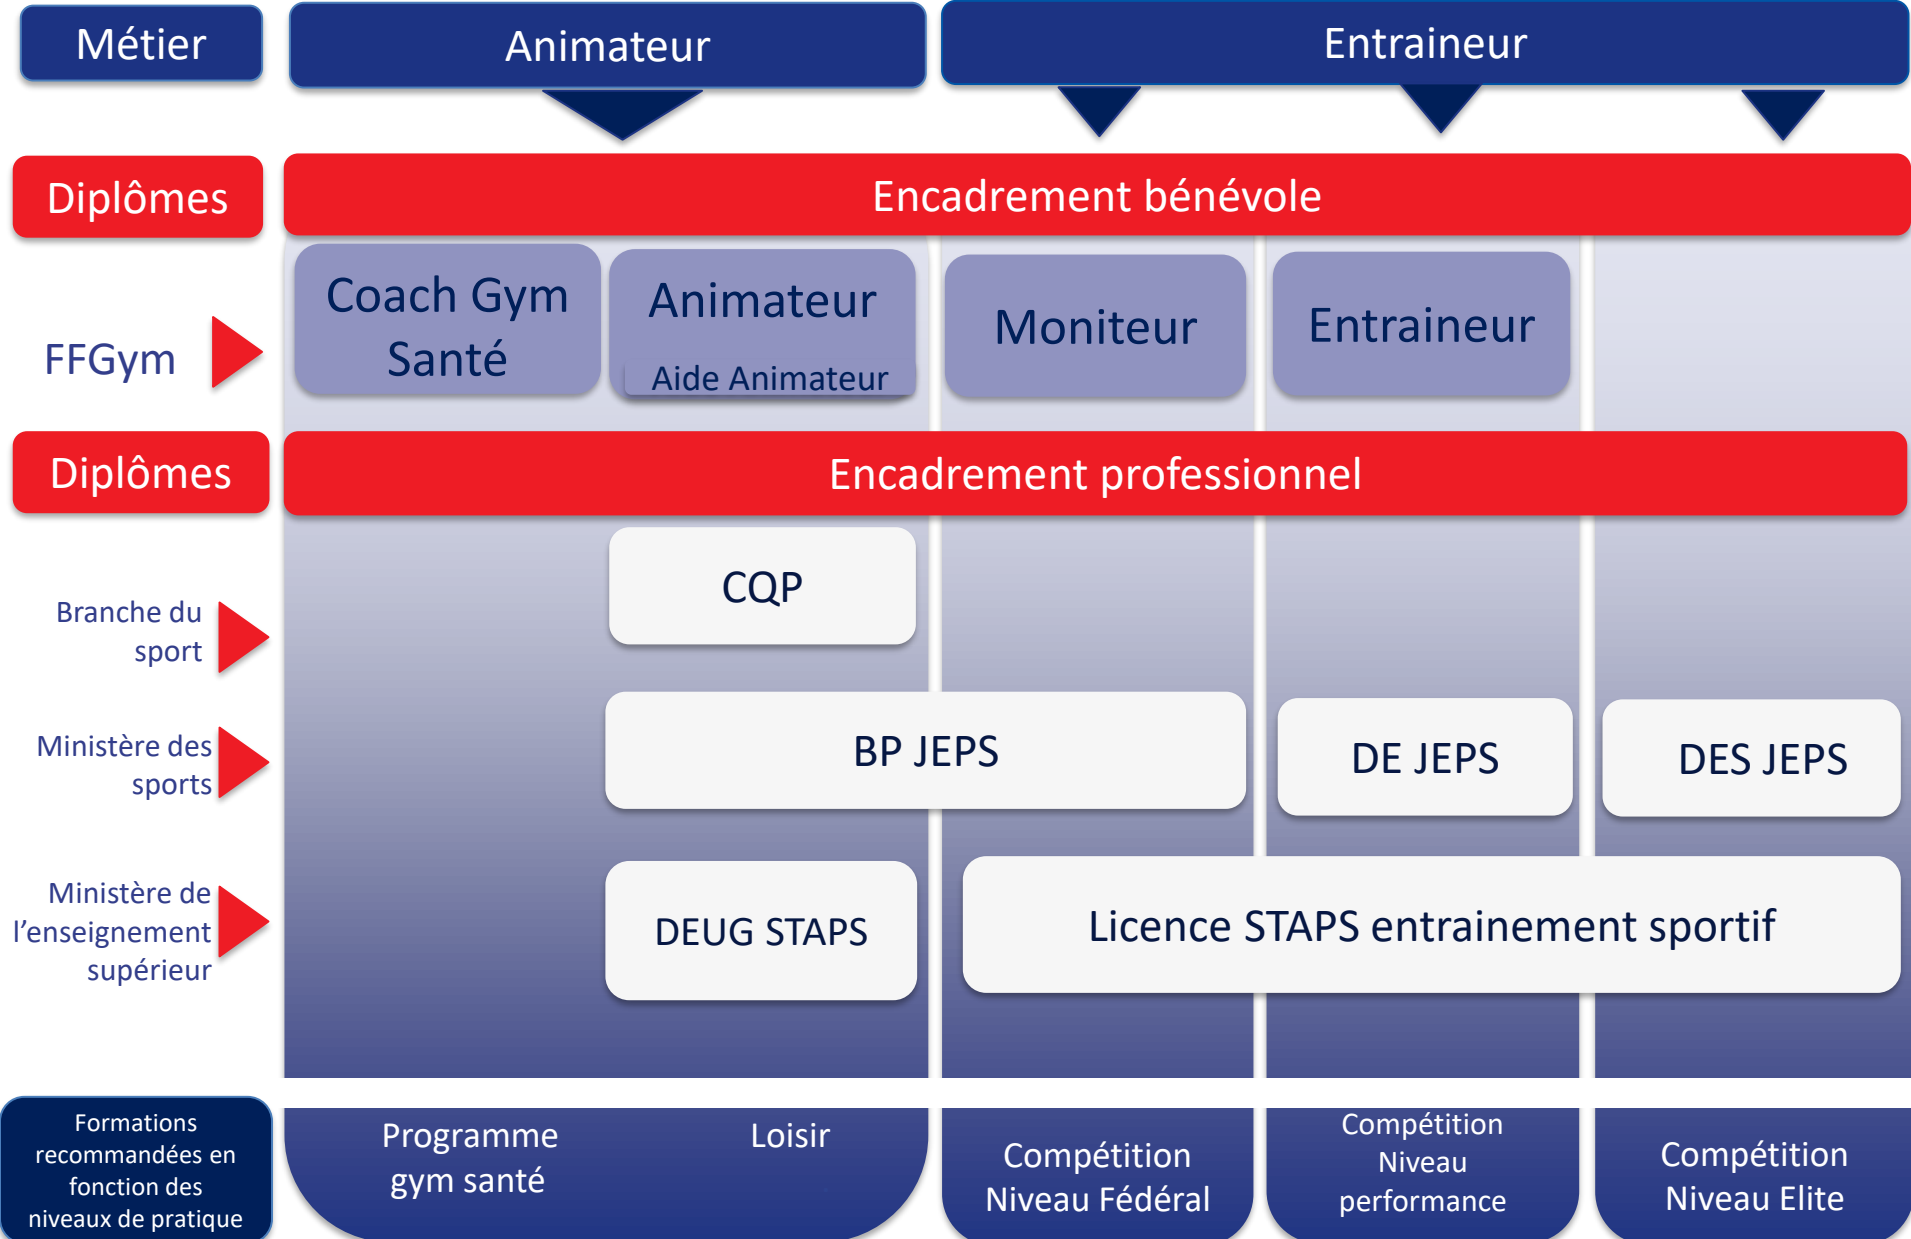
Métier

Animateur

Entraineur

Diplômes

Encadrement bénévole

FFGym

Coach Gym Santé

Animateur

Aide Animateur

Moniteur

Entraineur

Diplômes

Encadrement professionnel

Branche du sport

CQP

Ministère des sports

BP JEPS

DE JEPS

DES JEPS

Ministère de l'enseignement supérieur

DEUG STAPS

Licence STAPS entrainement sportif

Formations recommandées en fonction des niveaux de pratique

Programme gym santé

Loisir

Compétition Niveau Fédéral

Compétition Niveau performance

Compétition Niveau Elite